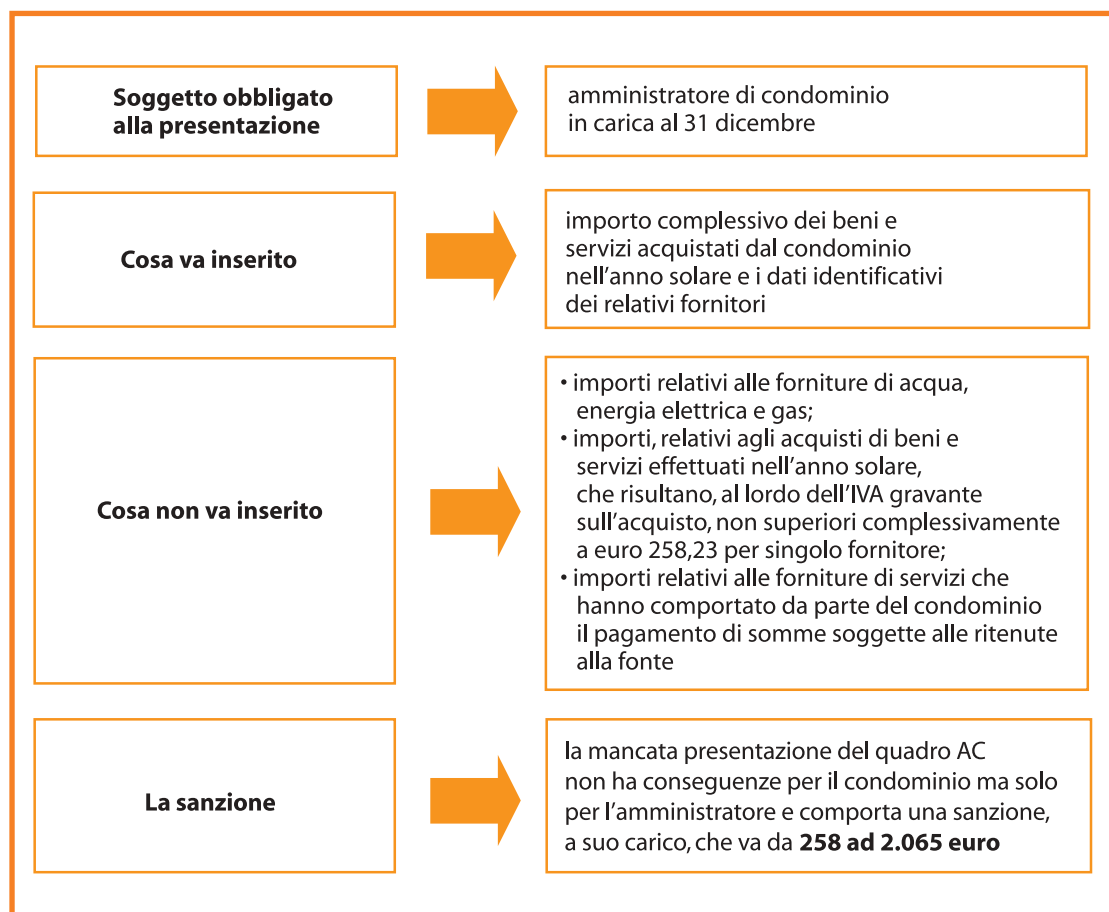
**Soggetto obbligato alla presentazione**

amministratore di condominio in carica al 31 dicembre

**Cosa va inserito**

importo complessivo dei beni e servizi acquistati dal condominio nell’anno solare e i dati identificativi dei relativi fornitori

**Cosa non va inserito**

• importi relativi alle forniture di acqua, energia elettrica e gas;
• importi, relativi agli acquisti di beni e servizi effettuati nell’anno solare, che risultano, al lordo dell’IVA gravante sull’acquisto, non superiori complessivamente a euro 258,23 per singolo fornitore;
• importi relativi alle forniture di servizi che hanno comportato da parte del condominio il pagamento di somme soggette alle ritenute alla fonte

**La sanzione**

la mancata presentazione del quadro AC non ha conseguenze per il condominio ma solo per l’amministratore e comporta una sanzione, a suo carico, che va da **258 ad 2.065 euro**